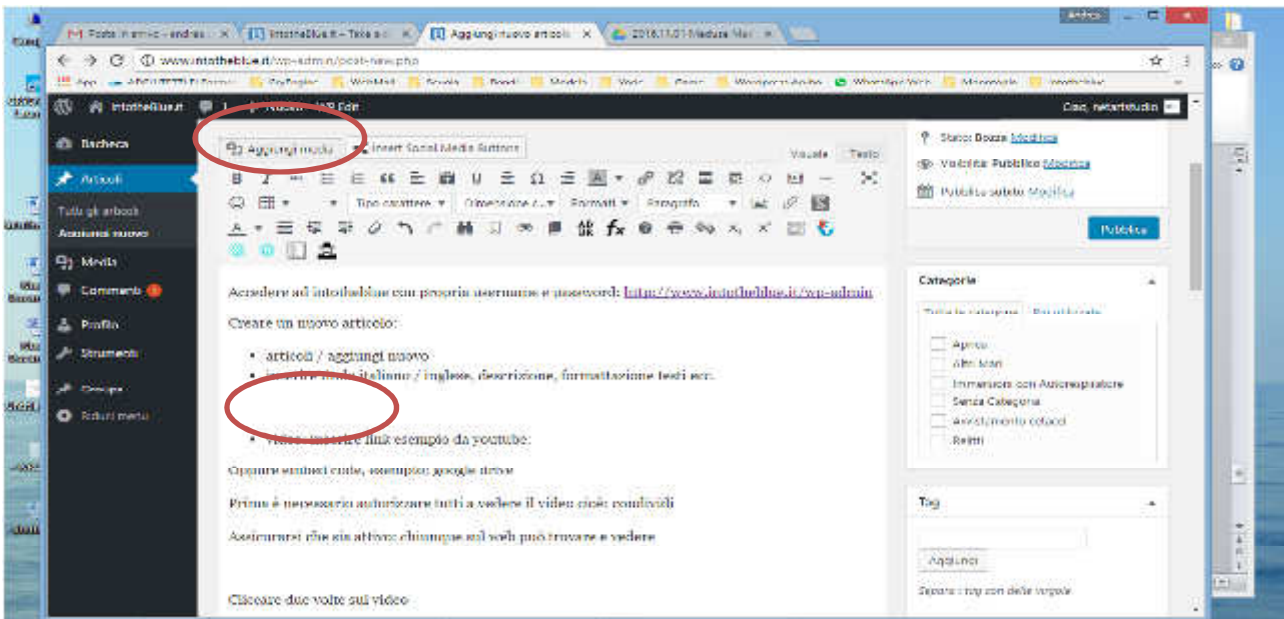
Posta in arrivo - andrea | Intotheblue.it – Testo a | Aggiungi nuovo articolo | 2016.11.01 Meduse Mar

www.intotheblue.it/wp-admin/post-new.php

App | Intotheblue.it | 1 | Nuovo | WP Edit | Ciao, netartstudio

Bacheca
Articoli
Tutti gli articoli
Aggiungi nuovo
Media
Commenti
Profilo
Strumenti
Riduci menu

Aggiungi media | Insert Social Media Buttons | Visuale | Testo

Tipo carattere | Dimensione c... | Formati | Paragrafo

Accedere ad intotheblue con proprio username e password: http://www.intotheblue.it/wp-admin

Creare un nuovo articolo:

• articoli / aggiungi nuovo
• inserire titolo italiano / inglese, descrizione, formattazione testi ecc.

• video: inserire link esempio da youtube:

Oppure embed code, esempio: google drive

Prima è necessario autorizzare tutti a vedere il video cioè condividi

Assicurarsi che sia attivo: chiunque sul web può trovare e vedere

Cliccare due volte sul video

Stato: Bozza Modifica
Visibilità: Pubblico Modifica
Pubblica subito Modifica
Pubblica

Categorie
Tutte le categorie | Più utilizzate
Apnea
Altri Mari
Immersioni con Autorespiratore
Senza Categoria
Avvistamento cetacei
Relitti

Tag
Aggiungi
Separa i tag con delle virgole